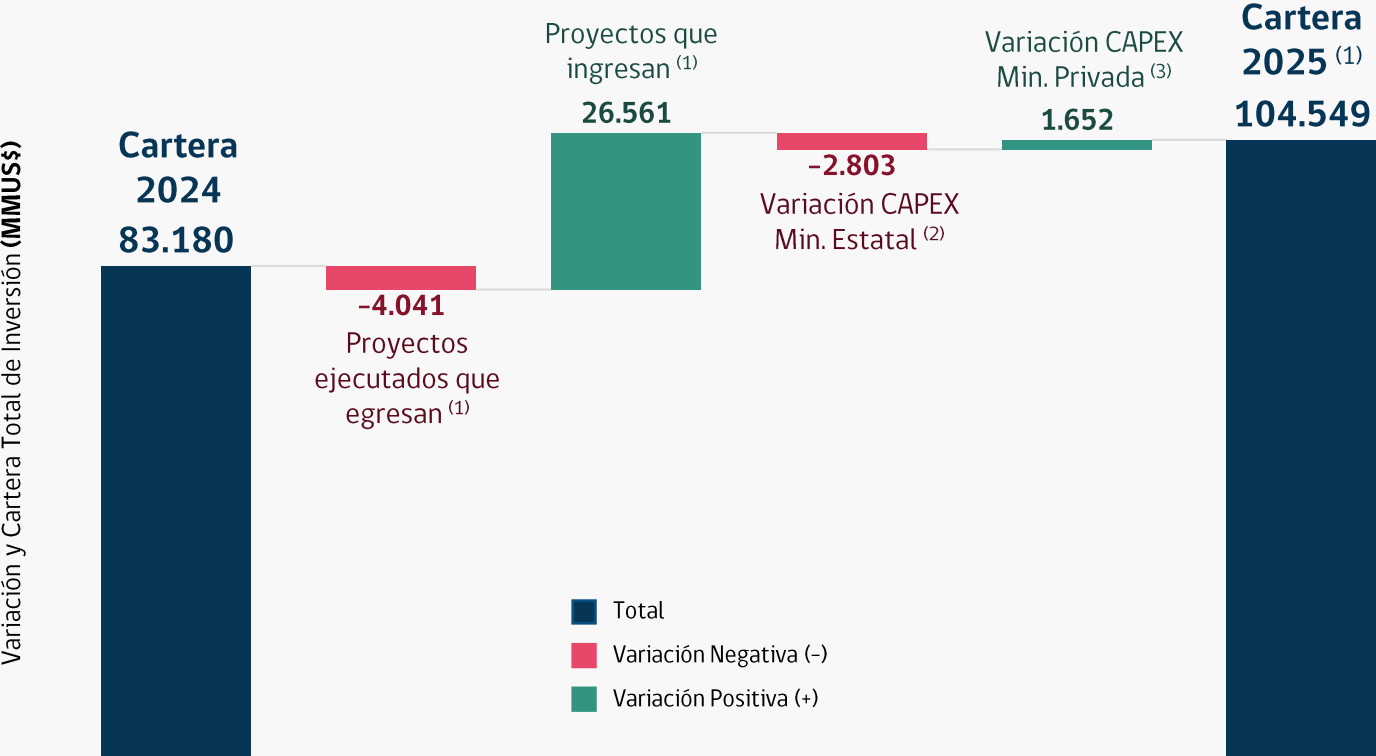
Variación y Cartera Total de Inversión (MMUS$)

Cartera 2024 83.180

-4.041
Proyectos ejecutados que egresan $^{(1)}$

Proyectos que ingresan $^{(1)}$
26.561

-2.803
Variación CAPEX Min. Estatal $^{(2)}$

Variación CAPEX Min. Privada $^{(3)}$
1.652

Cartera 2025 $^{(1)}$
104.549

Total
Variación Negativa (-)
Variación Positiva (+)